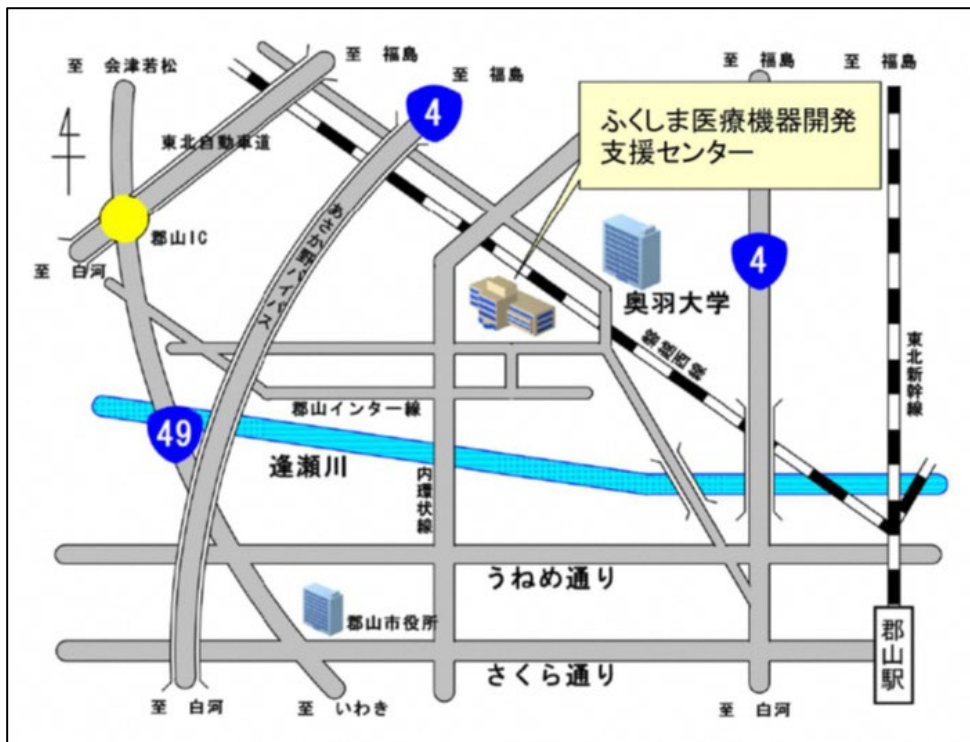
至 会津若松

至 福島

至 福島

至 福島

至 福島

4

ふくしま医療機器開発支援センター

東北自動車道

郡山IC

至 白河

あさか野バイパス

4

奥羽大学

磐越西線

東北新幹線

郡山インター線

49

逢瀬川

内環状線

うねめ通り

郡山市役所

さくら通り

郡山駅

至 白河

至 いわき

至 白河